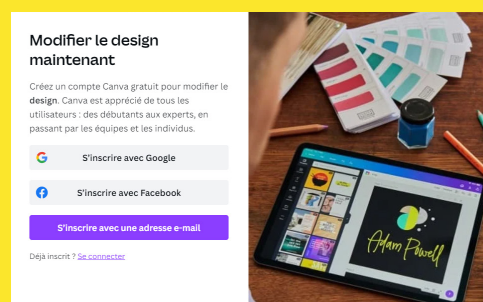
Modifier le design maintenant

Créez un compte Canva gratuit pour modifier le design. Canva est apprécié de tous les utilisateurs : des débutants aux experts, en passant par les équipes et les individus.

S'inscrire avec Google

S'inscrire avec Facebook

S'inscrire avec une adresse e-mail

Déjà inscrit ? Se connecter

Adam Powell